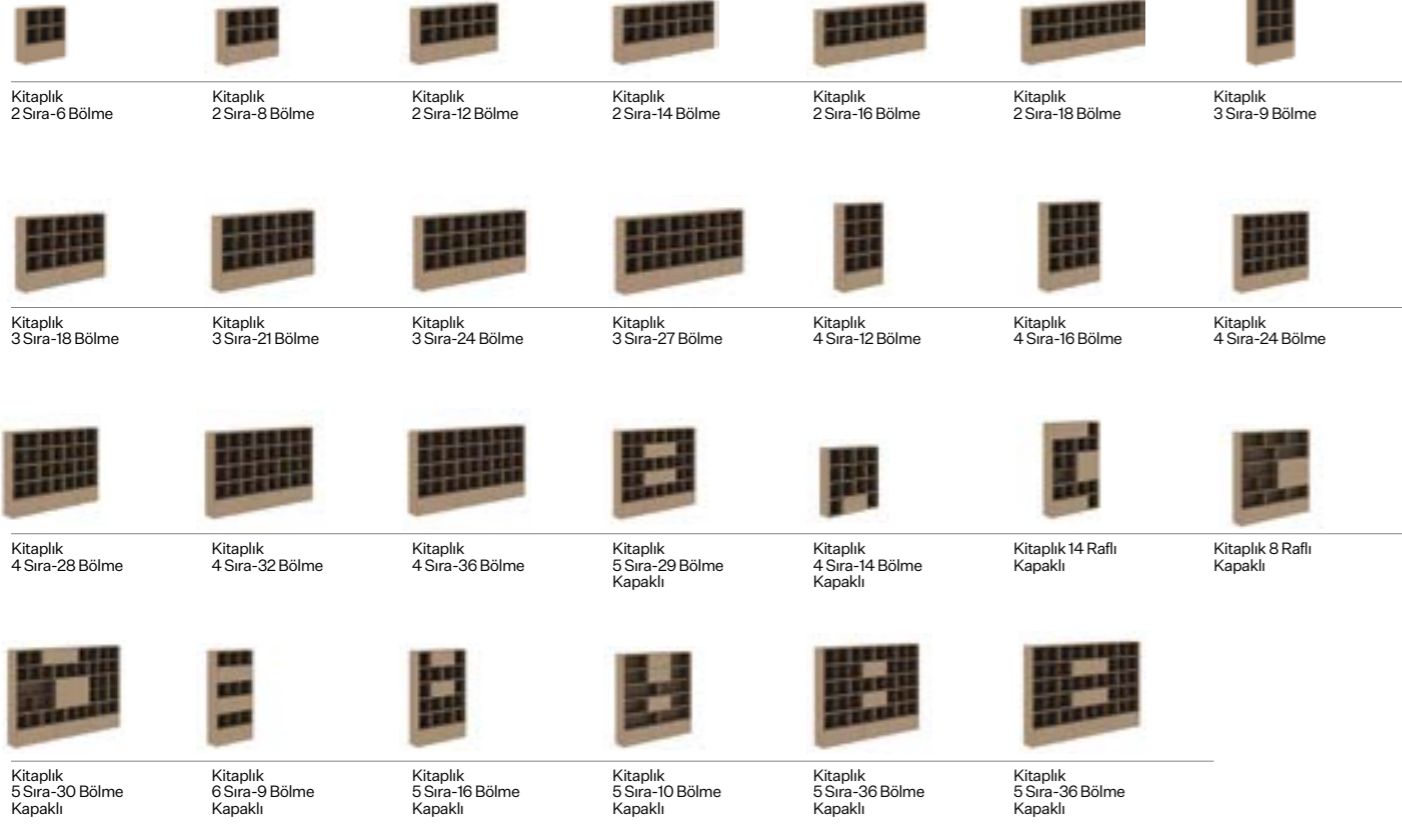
Kitaplık
2 Sıra-6 Bölme

Kitaplık
2 Sıra-8 Bölme

Kitaplık
2 Sıra-12 Bölme

Kitaplık
2 Sıra-14 Bölme

Kitaplık
2 Sıra-16 Bölme

Kitaplık
2 Sıra-18 Bölme

Kitaplık
3 Sıra-9 Bölme

Kitaplık
3 Sıra-18 Bölme

Kitaplık
3 Sıra-21 Bölme

Kitaplık
3 Sıra-24 Bölme

Kitaplık
3 Sıra-27 Bölme

Kitaplık
4 Sıra-12 Bölme

Kitaplık
4 Sıra-16 Bölme

Kitaplık
4 Sıra-24 Bölme

Kitaplık
4 Sıra-28 Bölme

Kitaplık
4 Sıra-32 Bölme

Kitaplık
4 Sıra-36 Bölme

Kitaplık
5 Sıra-29 Bölme
Kapaklı

Kitaplık
4 Sıra-14 Bölme
Kapaklı

Kitaplık 14 Raflı
Kapaklı

Kitaplık 8 Raflı
Kapaklı

Kitaplık
5 Sıra-30 Bölme
Kapaklı

Kitaplık
6 Sıra-9 Bölme
Kapaklı

Kitaplık
5 Sıra-16 Bölme
Kapaklı

Kitaplık
5 Sıra-10 Bölme
Kapaklı

Kitaplık
5 Sıra-36 Bölme
Kapaklı

Kitaplık
5 Sıra-36 Bölme
Kapaklı